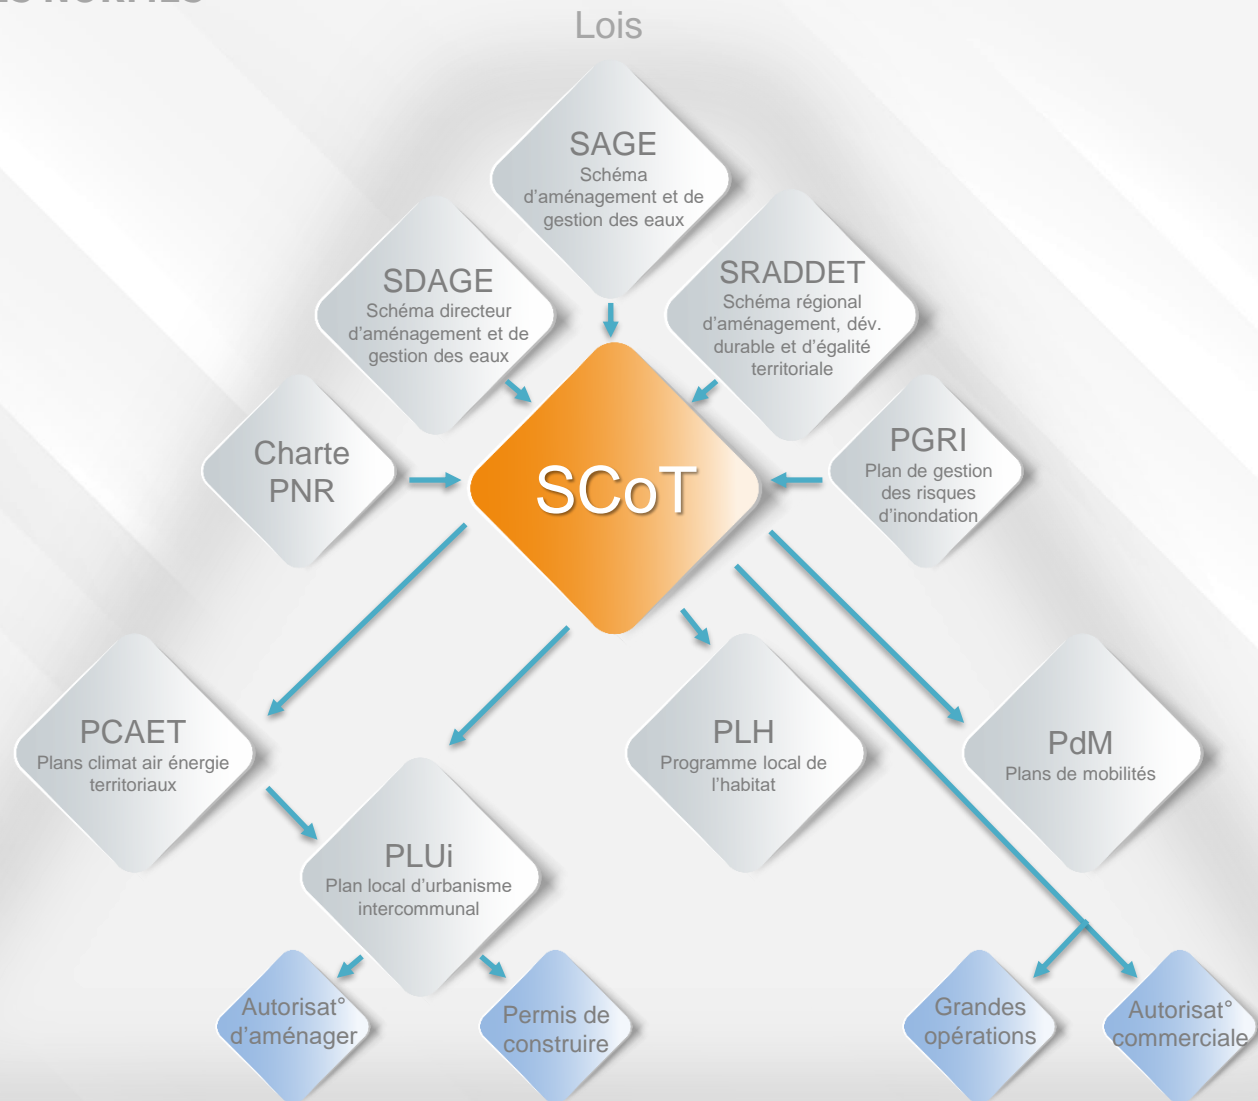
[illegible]

Lois

SAGE
Schéma d'aménagement et de gestion des eaux

SDAGE
Schéma directeur d'aménagement et de gestion des eaux

SRADDET
Schéma régional d'aménagement, dév. durable et d'égalité territoriale

Charte PNR

SCoT

PGRI
Plan de gestion des risques d'inondation

PCAET
Plans climat air énergie territoriaux

PLH
Programme local de l'habitat

PdM
Plans de mobilités

PLUi
Plan local d'urbanisme intercommunal

Autorisat° d'aménager

Permis de construire

Grandes opérations

Autorisat° commerciale